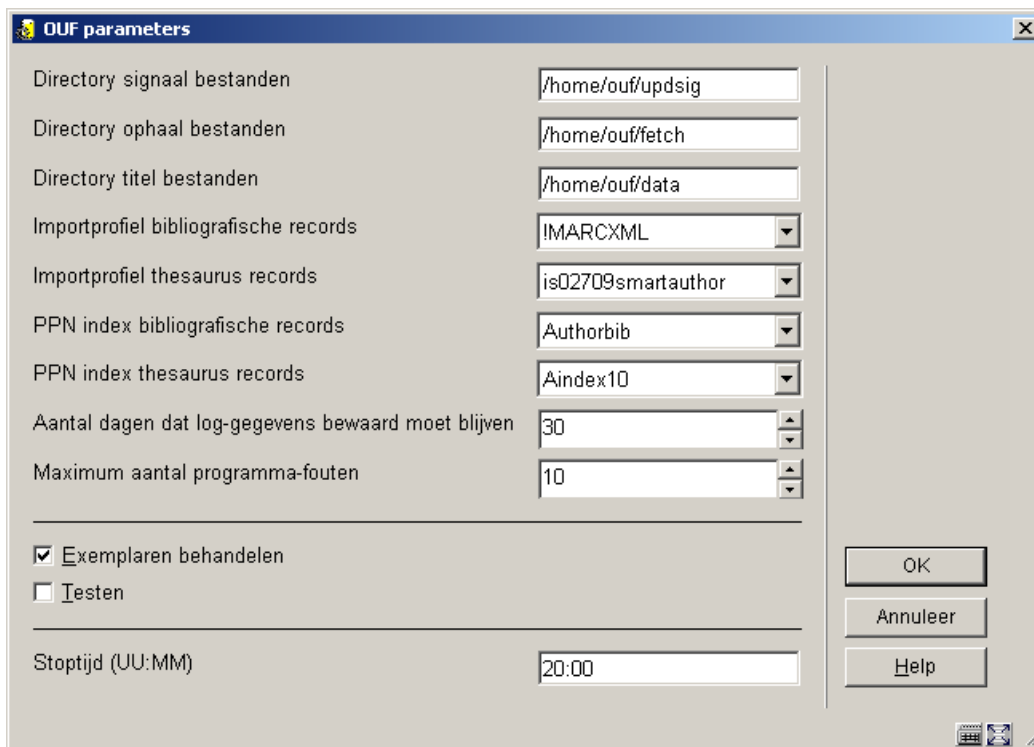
OUF parameters

Directory signaal bestanden /home/ouf/updsig

Directory ophaal bestanden /home/ouf/fetch

Directory titel bestanden /home/ouf/data

Importprofiel bibliografische records !MARCXML

Importprofiel thesaurus records is02709smartauthor

PPN index bibliografische records Authorbib

PPN index thesaurus records Aindex10

Aantal dagen dat log-gegevens bewaard moet blijven 30

Maximum aantal programma-fouten 10

☑ Exemplaren behandelen

☐ Testen

Stoptijd (UU:MM) 20:00

OK

Annuleer

Help